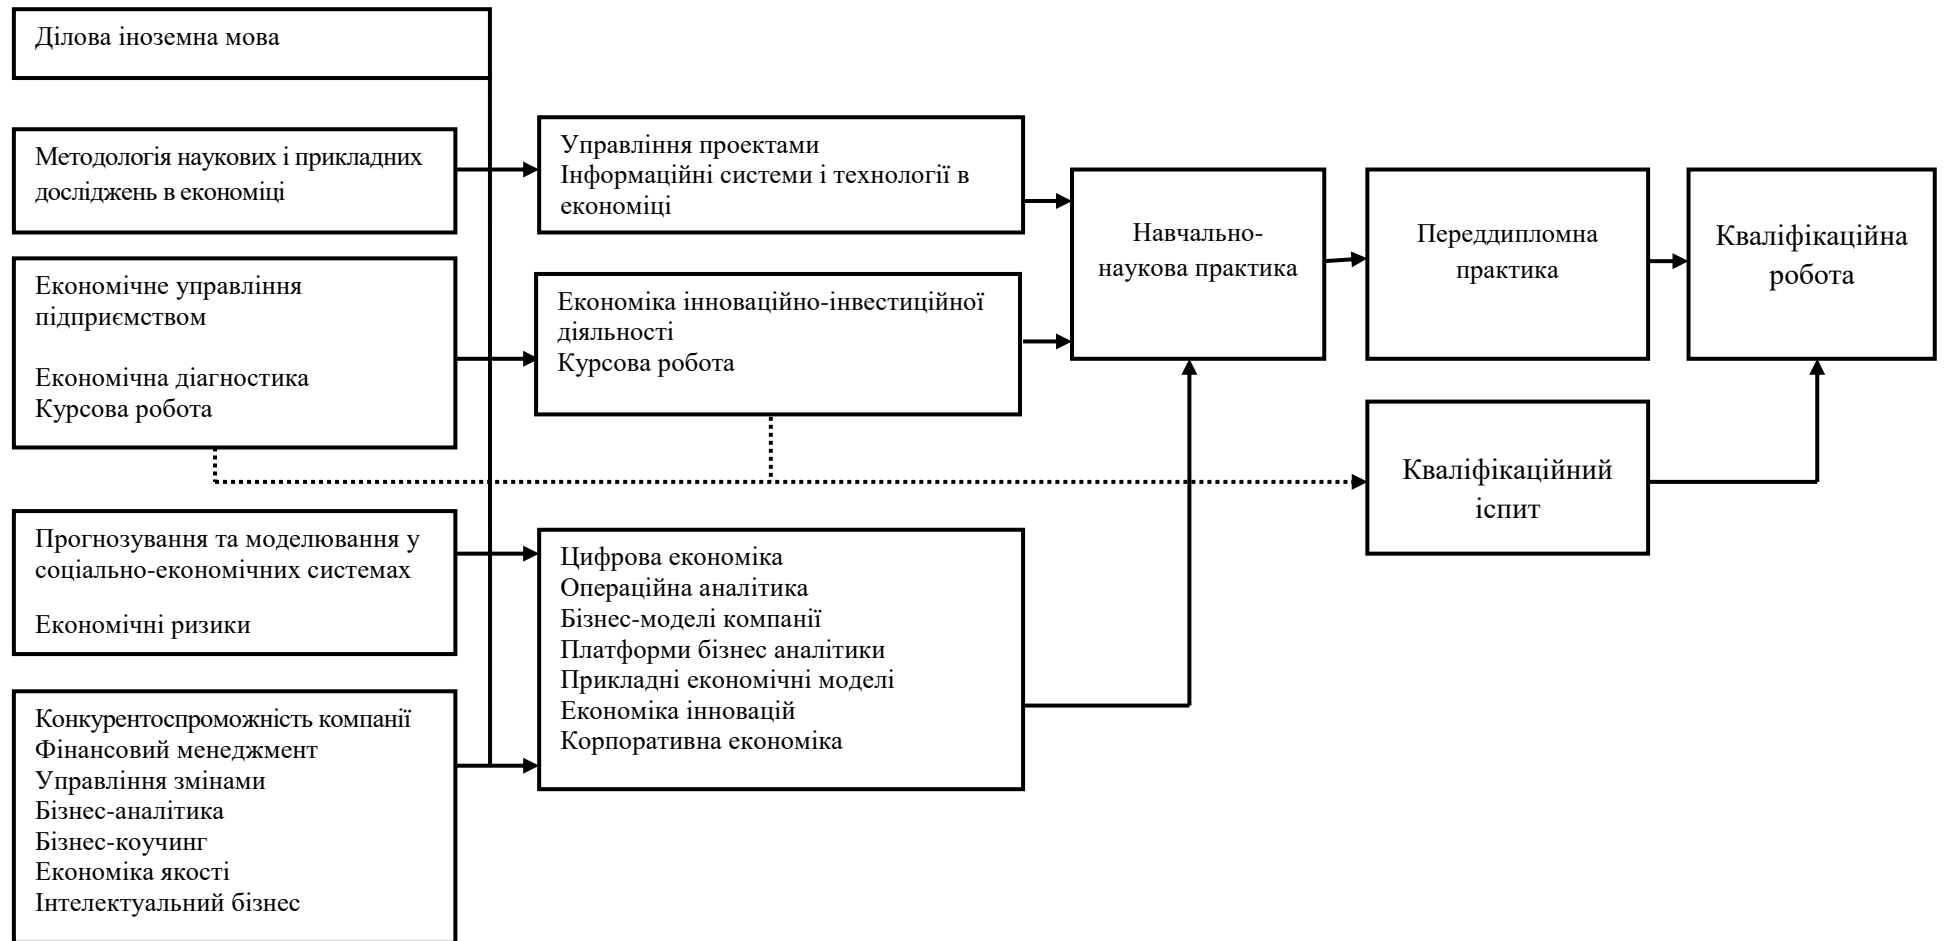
Ділова іноземна мова

Методологія наукових і прикладних досліджень в економіці

Економічне управління підприємством

Економічна діагностика
Курсова робота

Прогнозування та моделювання у соціально-економічних системах

Економічні ризики

Конкурентоспроможність компанії
Фінансовий менеджмент
Управління змінами
Бізнес-аналітика
Бізнес-коучинг
Економіка якості
Інтелектуальний бізнес

Управління проектами
Інформаційні системи і технології в економіці

Економіка інноваційно-інвестиційної діяльності
Курсова робота

Цифрова економіка
Операційна аналітика
Бізнес-моделі компанії
Платформи бізнес аналітики
Прикладні економічні моделі
Економіка інновацій
Корпоративна економіка

Навчально-наукова практика

Переддипломна практика

Кваліфікаційна робота

Кваліфікаційний іспит